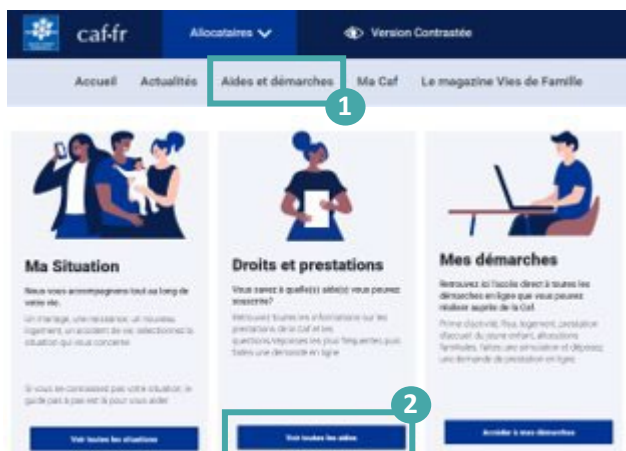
caf.fr

Allocataires

Version Contrastée

Accueil Actualités Aides et démarches Ma Caf Le magazine Vies de Famille

1

Ma Situation

Nous vous accompagnons tout au long de votre vie.

Un mariage, une naissance, un nouveau logement, un accident de vie, sélectionnez la situation qui vous concerne.

Si vous ne connaissez pas votre situation, le guide pas à pas est là pour vous aider.

Voir toutes les situations

Droits et prestations

Vous savez à quelle(s) aide(s) vous pouvez prétendre ?

Retrouvez toutes les informations sur les prestations de la Caf et les questions/réponses les plus fréquentes pour faire une demande en ligne

2

Voir toutes les aides

Mes démarches

Retrouvez ici l'accès direct à toutes les démarches en ligne que vous pouvez réaliser auprès de la Caf.

Prime d'activité, Rsa, logement, prestation d'accueil du jeune enfant, allocations familiales, faites une simulation et déposez une demande de prestation en ligne.

Accéder à mes démarches